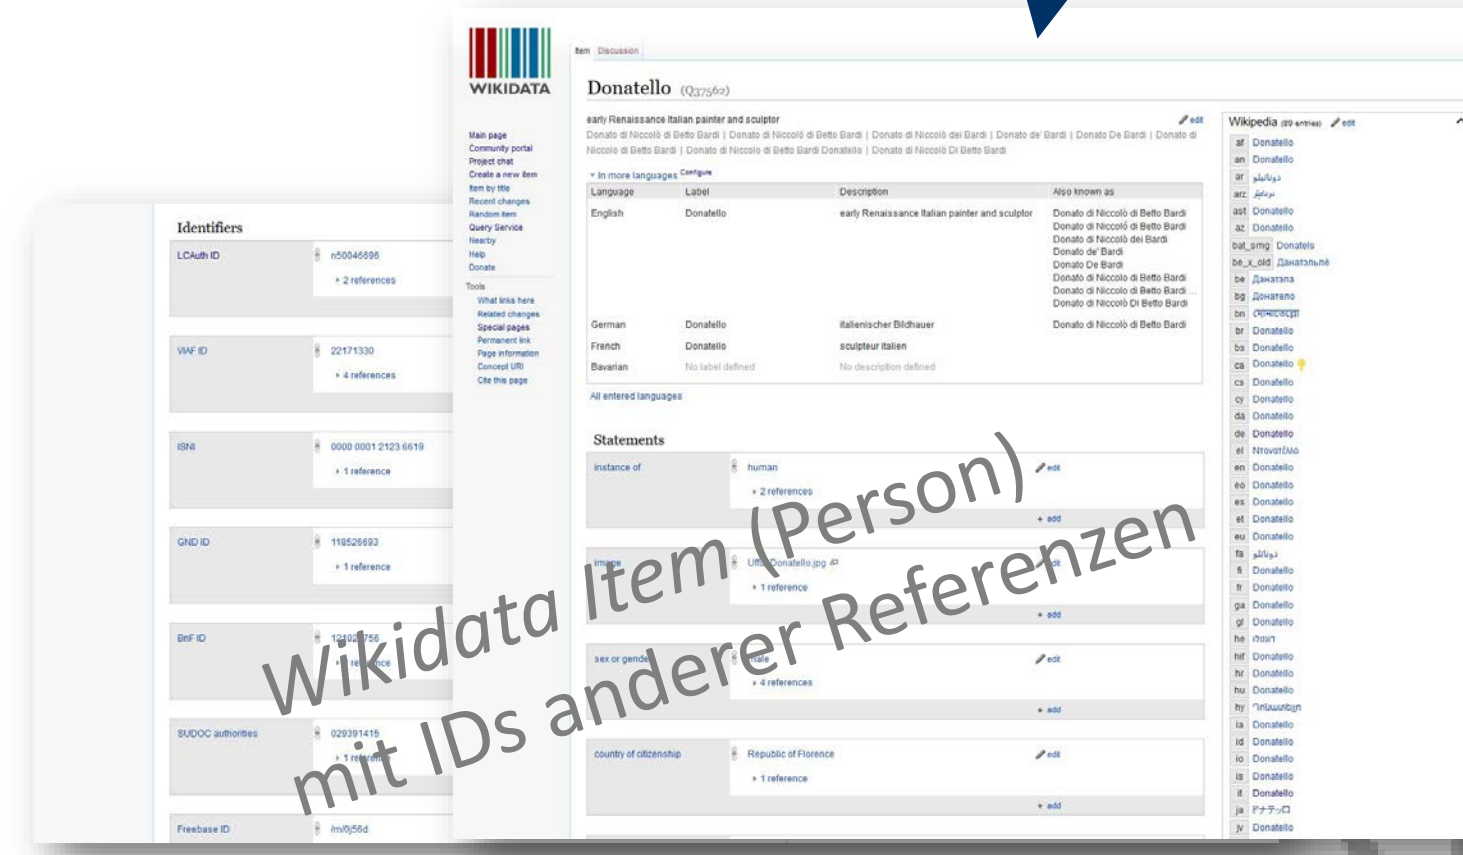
WIKIDATA

Main page
Community portal
Project chat
Create a new item
Item by title
Recent changes
Random item
Query Service
Nearby
Help
Donate

Tools
What links here
Related changes
Special pages
Permanent link
Page information
Concept URI
Cite this page

Item Discussion

Donatello (Q37562)

early Renaissance Italian painter and sculptor
Donato di Niccolò di Betto Bardi | Donato di Niccolò di Betto Bardi | Donato di Niccolò dei Bardi | Donato de' Bardi | Donato De Bardi | Donato di Niccolò di Betto Bardi | Donato di Niccolò di Betto Bardi Donatello | Donato di Niccolò Di Betto Bardi

In more languages Configure

| Language | Label | Description | Also known as |
|---|---|---|---|
| English | Donatello | early Renaissance Italian painter and sculptor | Donato di Niccolò di Betto Bardi Donato di Niccolò di Betto Bardi Donato di Niccolò dei Bardi Donato de' Bardi Donato De Bardi Donato di Niccolò di Betto Bardi Donato di Niccolò di Betto Bardi Donato di Niccolò Di Betto Bardi |
| German | Donatello | italienischer Bildhauer | Donato di Niccolò di Betto Bardi |
| French | Donatello | sculpteur italien | |
| Bavarian | No label defined | No description defined | |

All entered languages

Statements

instance of | human | edit
2 references
add

image | Uffizi Donatello.jpg | edit
1 reference
add

sex or gender | male | edit
4 references
add

country of citizenship | Republic of Florence | edit
1 reference
add

Wikipedia (89 entries) edit
af Donatello
an Donatello
ar دوناتيلو
arz دوناتيلو
ast Donatello
az Donatello
bat_smg Donatels
be_x_old Данатэльлё
be Данатэла
bg Донатело
bn দোনাতেল্লো
br Donatello
bs Donatello
ca Donatello
cs Donatello
cy Donatello
da Donatello
de Donatello
el Ντονατέλλο
en Donatello
eo Donatello
es Donatello
et Donatello
eu Donatello
fa دوناتلو
fi Donatello
fr Donatello
ga Donatello
gl Donatello
he דונטלו
hif Donatello
hr Donatello
hu Donatello
hy Դոնատելլո
ia Donatello
id Donatello
io Donatello
is Donatello
it Donatello
ja ドナテッロ
jv Donatello

Identifiers
LCAuth ID | n50046696
2 references
VIAF ID | 22171330
4 references
ISNI | 0000 0001 2123 6619
1 reference
GND ID | 118526693
1 reference
BnF ID | 12102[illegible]756
1 reference
SUDOC authorities | 029391415
1 reference
Freebase ID | /m/0j56d

Wikidata Item (Person)
mit IDs anderer Referenzen